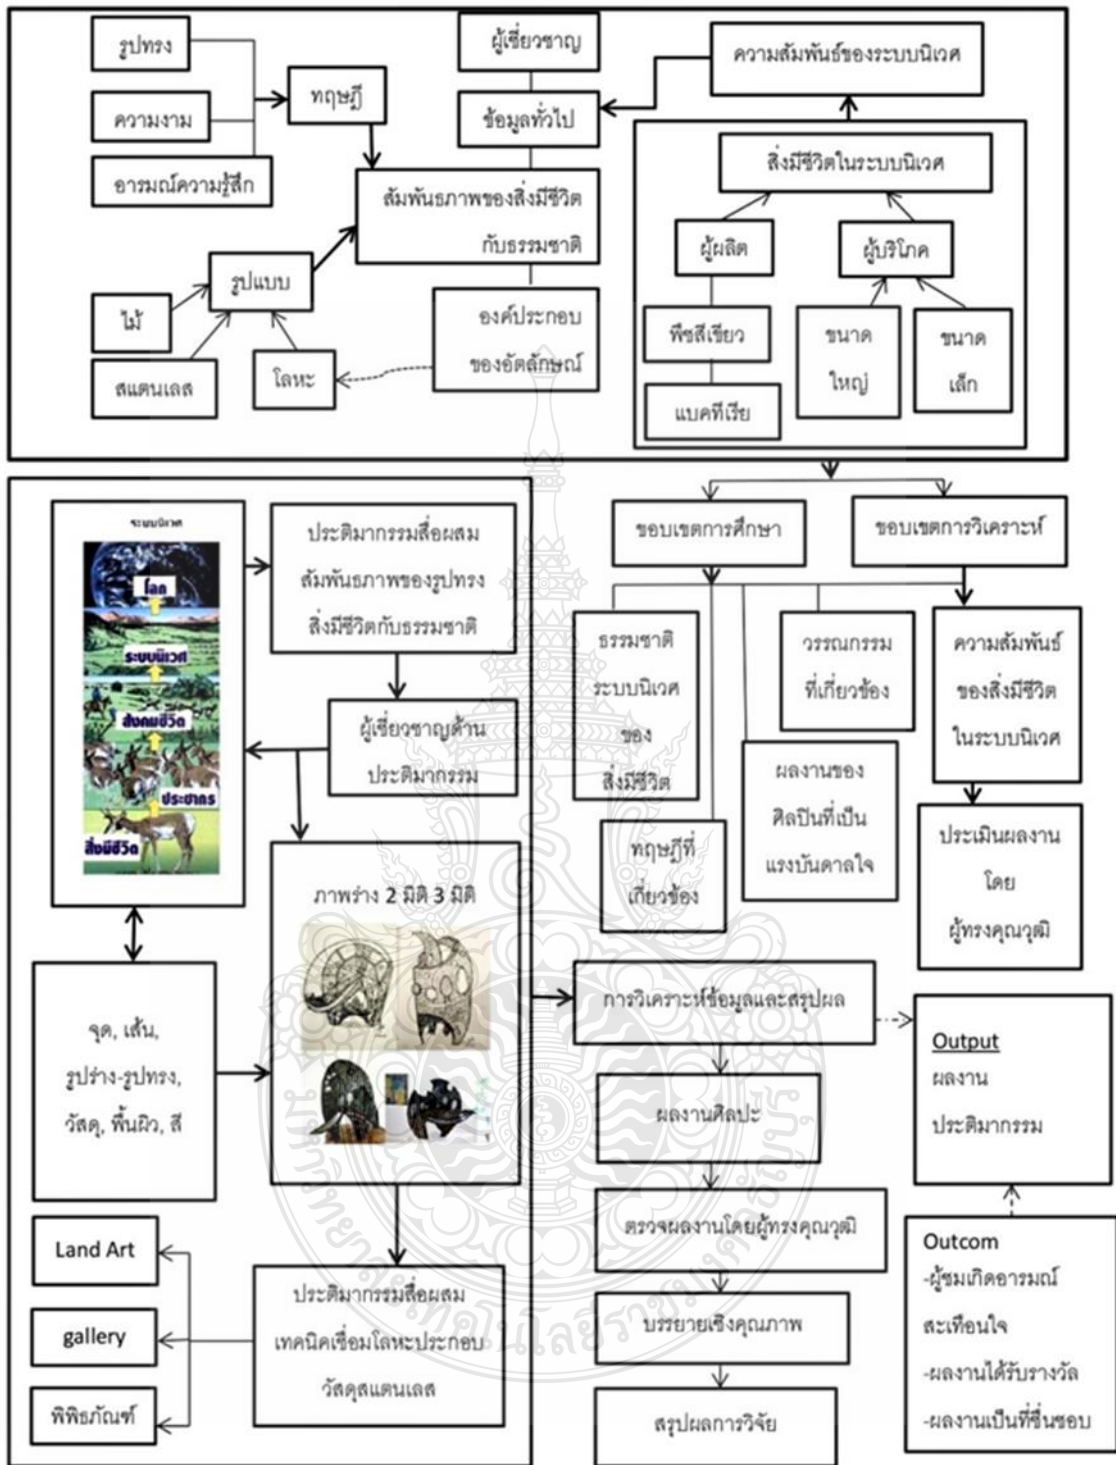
รูปทรง

ความงาม

อารมณ์ความรู้สึก

ทฤษฎี

ผู้เชี่ยวชาญ

ข้อมูลทั่วไป

ความสัมพันธ์ของระบบนิเวศ

สัมพันธภาพของสิ่งมีชีวิตกับธรรมชาติ

สิ่งมีชีวิตในระบบนิเวศ

ผู้ผลิต

ผู้บริโภค

ไม้

รูปแบบ

องค์ประกอบของอัตลักษณ์

พืชสีเขียว

ขนาดใหญ่

ขนาดเล็ก

สแตนเลส

โลหะ

แบคทีเรีย

ระบบนิเวศ

โลก

ระบบนิเวศ

สังคมชีวิต

ประชากร

สิ่งมีชีวิต

ประติมากรรมสื่อผสม สัมพันธภาพของรูปทรง สิ่งมีชีวิตกับธรรมชาติ

ผู้เชี่ยวชาญด้านประติมากรรม

ขอบเขตการศึกษา

ขอบเขตการวิเคราะห์

ธรรมชาติระบบนิเวศของสิ่งมีชีวิต

วรรณกรรมที่เกี่ยวข้อง

ความสัมพันธ์ของสิ่งมีชีวิตในระบบนิเวศ

ผลงานของศิลปินที่เป็นแรงบันดาลใจ

ทฤษฎีที่เกี่ยวข้อง

ประเมินผลงานโดยผู้ทรงคุณวุฒิ

ภาพร่าง 2 มิติ 3 มิติ

จุด, เส้น, รูปร่าง-รูปทรง, วัสดุ, พื้นผิว, สี

การวิเคราะห์ข้อมูลและสรุปผล

Output
ผลงาน
ประติมากรรม

ผลงานศิลปะ

ตรวจผลงานโดยผู้ทรงคุณวุฒิ

Land Art

gallery

พิพิธภัณฑ์

ประติมากรรมสื่อผสม เทคนิคเชื่อมโลหะประกอบวัสดุสแตนเลส

บรรยายเชิงคุณภาพ

สรุปผลการวิจัย

Outcom
-ผู้ชมเกิดอารมณ์สะเทือนใจ
-ผลงานได้รับรางวัล
-ผลงานเป็นที่ชื่นชอบ